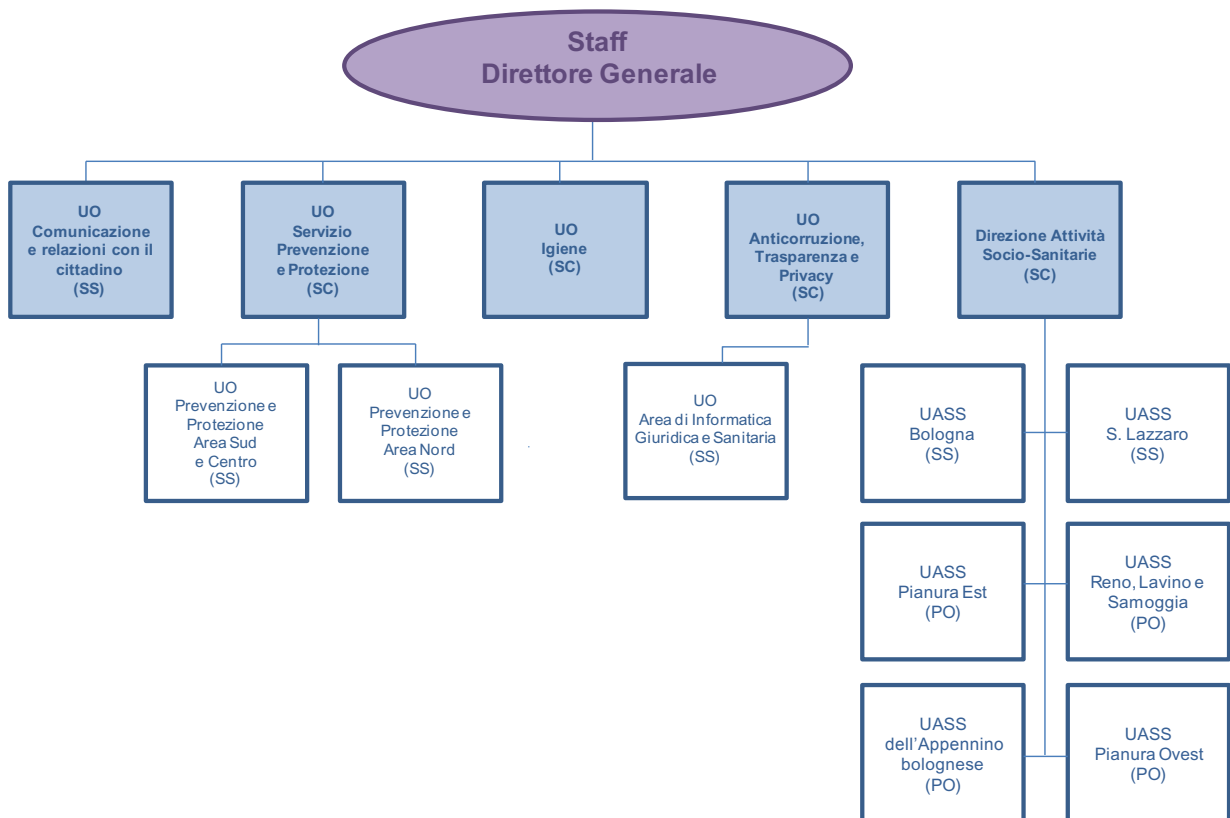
Staff
Direttore Generale

UO
Comunicazione e relazioni con il cittadino
(SS)

UO
Servizio Prevenzione e Protezione
(SC)

UO
Igiene
(SC)

UO
Anticorruzione, Trasparenza e Privacy
(SC)

Direzione Attività Socio-Sanitarie
(SC)

UO
Prevenzione e Protezione Area Sud e Centro
(SS)

UO
Prevenzione e Protezione Area Nord
(SS)

UO
Area di Informatica Giuridica e Sanitaria
(SS)

UASS
Bologna
(SS)

UASS
S. Lazzaro
(SS)

UASS
Pianura Est
(PO)

UASS
Reno, Lavino e Samoggia
(PO)

UASS
dell'Appennino bolognese
(PO)

UASS
Pianura Ovest
(PO)